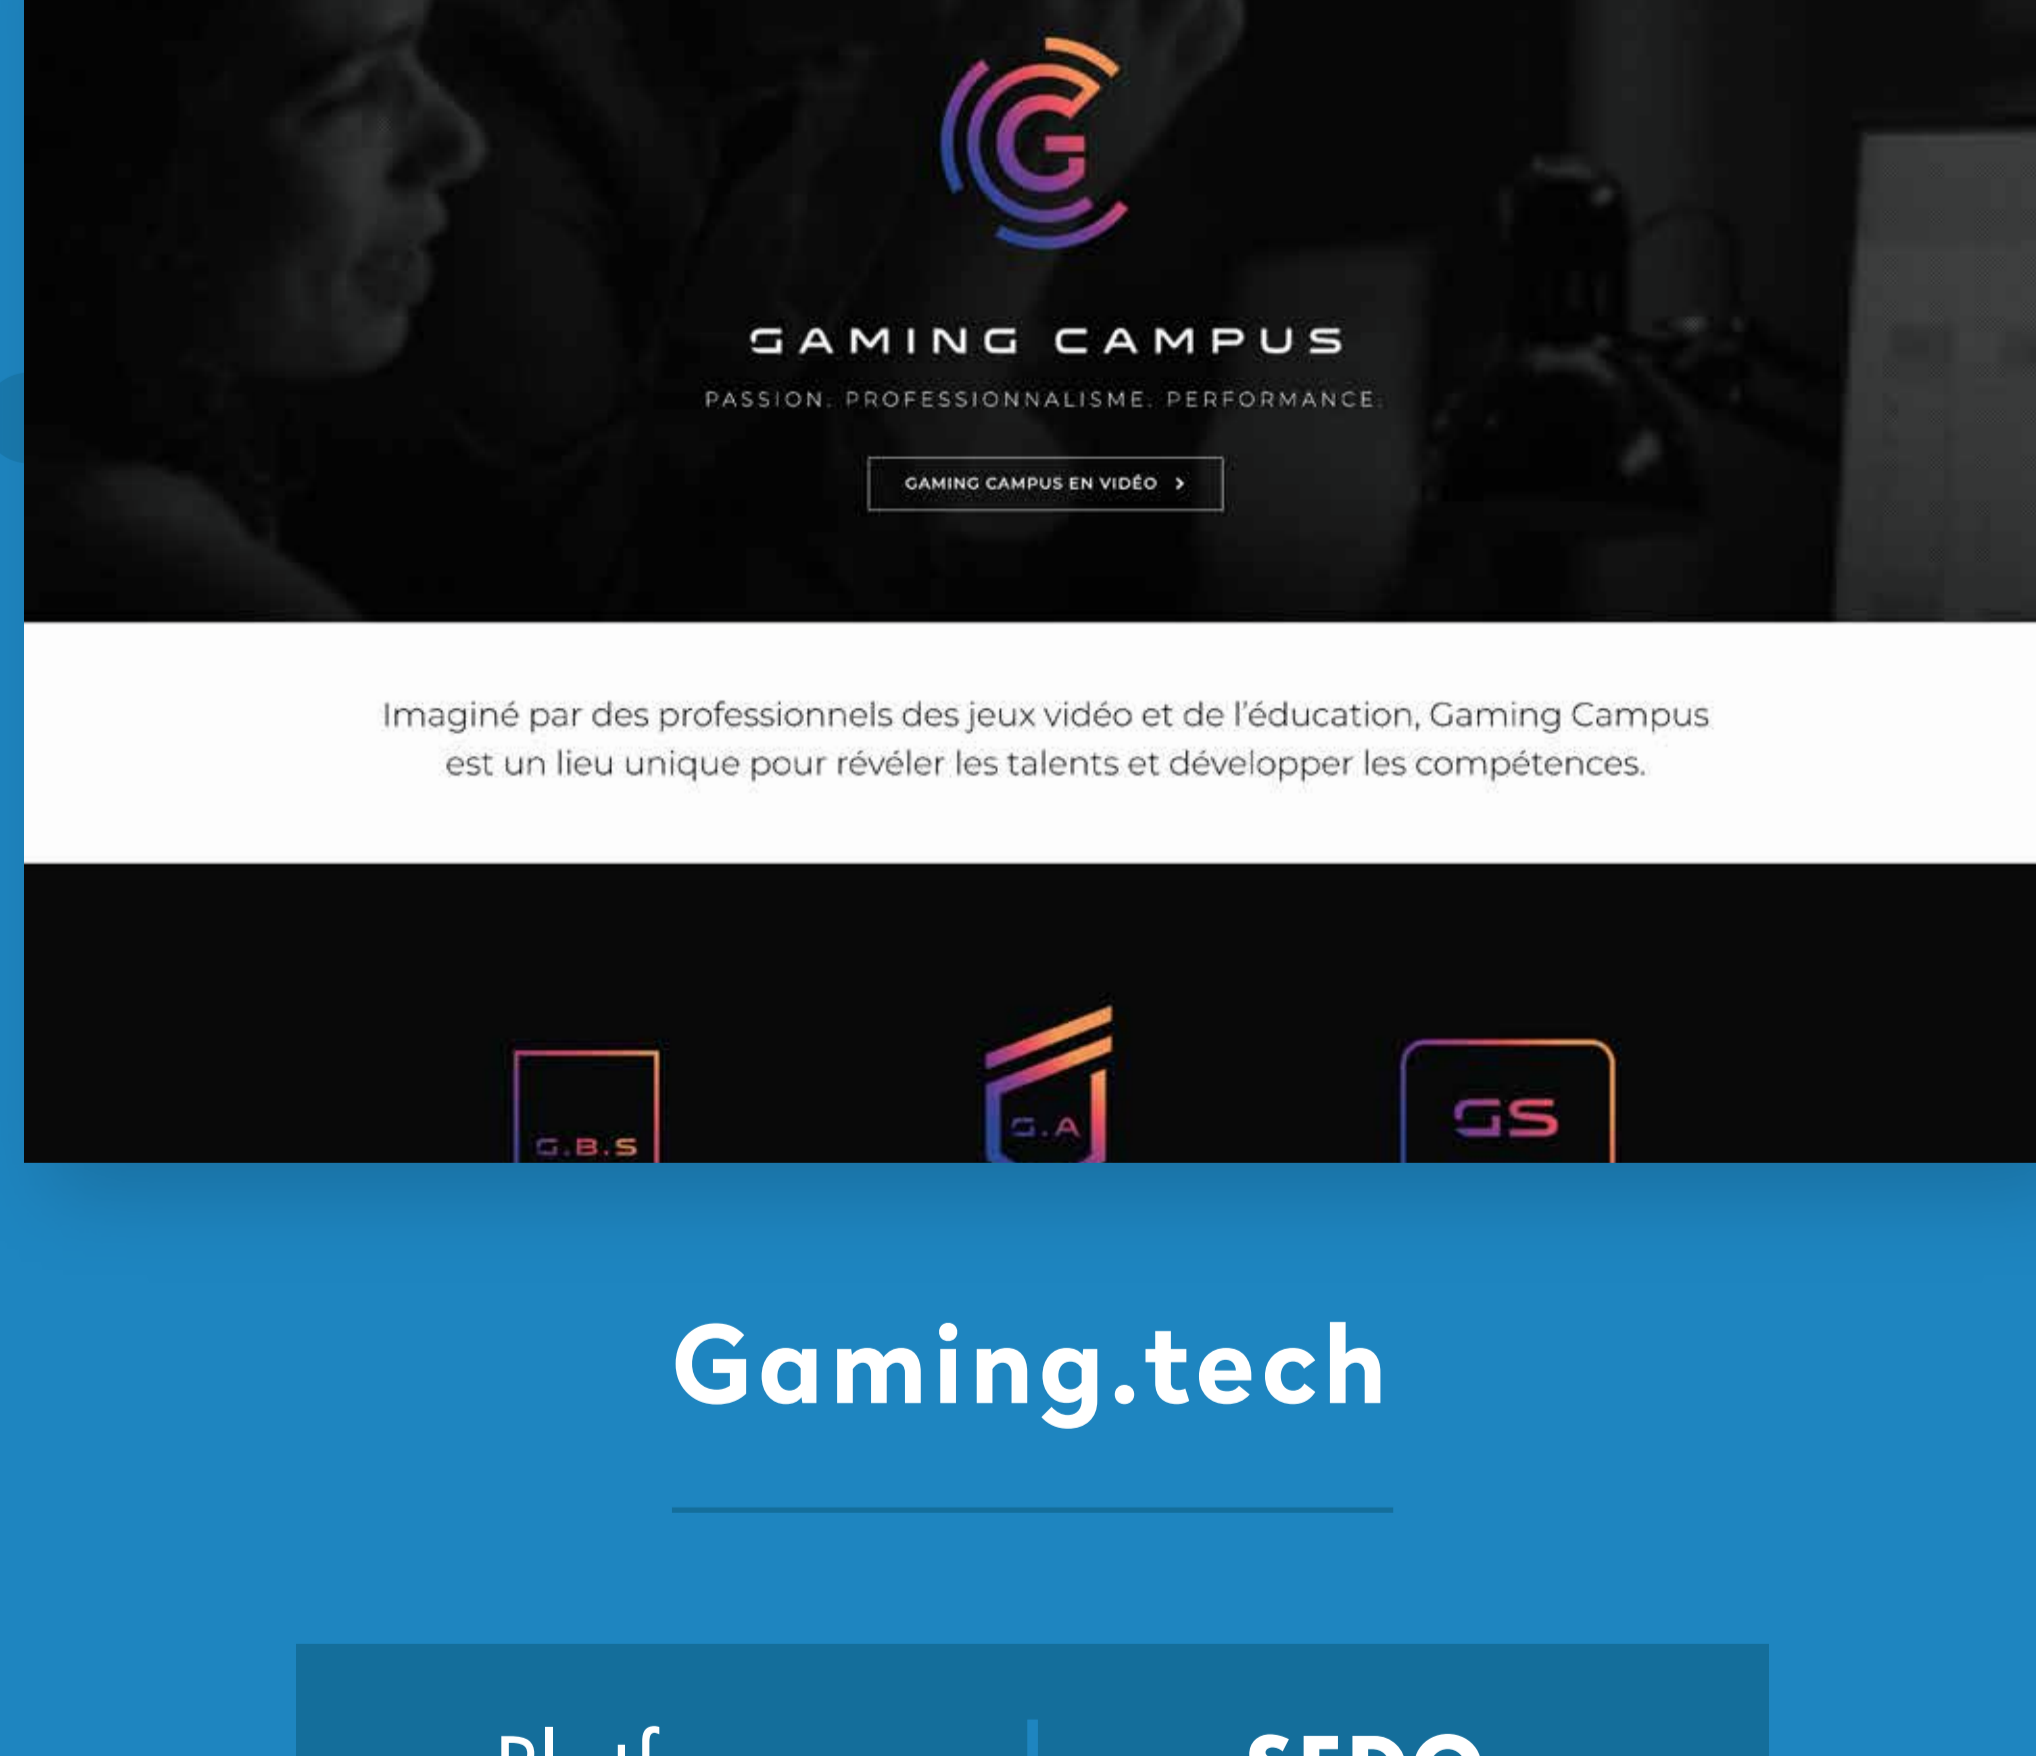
GAMING CAMPUS

PASSION. PROFESSIONNALISME. PERFORMANCE.

GAMING CAMPUS EN VIDÉO >

Imaginé par des professionnels des jeux vidéo et de l'éducation, Gaming Campus est un lieu unique pour révéler les talents et développer les compétences.

G.B.S

G.A

GS

Gaming.tech

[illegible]

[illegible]